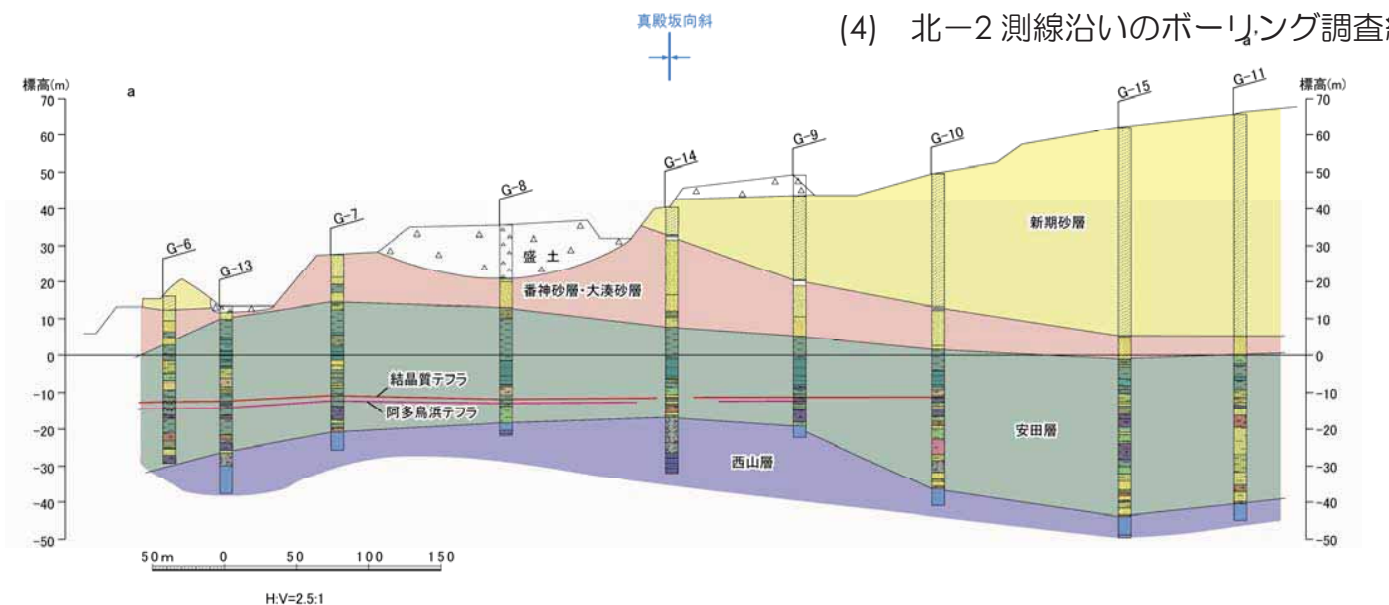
真殿坂向斜

(4) 北ー2 測線沿いのボーリング調査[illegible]

標高(m)

a

a

70 60 50 40 30 20 10 0 -10 -20 -30 -40 -50

G-6
G-13
G-7
G-8
G-14
G-9
G-10
G-15
G-11

盛 土

番神砂層・大湊砂層

新期砂層

結晶質テフラ

阿多鳥浜テフラ

安田層

西山層

標高(m)

70 60 50 40 30 20 10 0 -10 -20 -30 -40 -50

50m 0 50 100 150

H:V=2.5:1